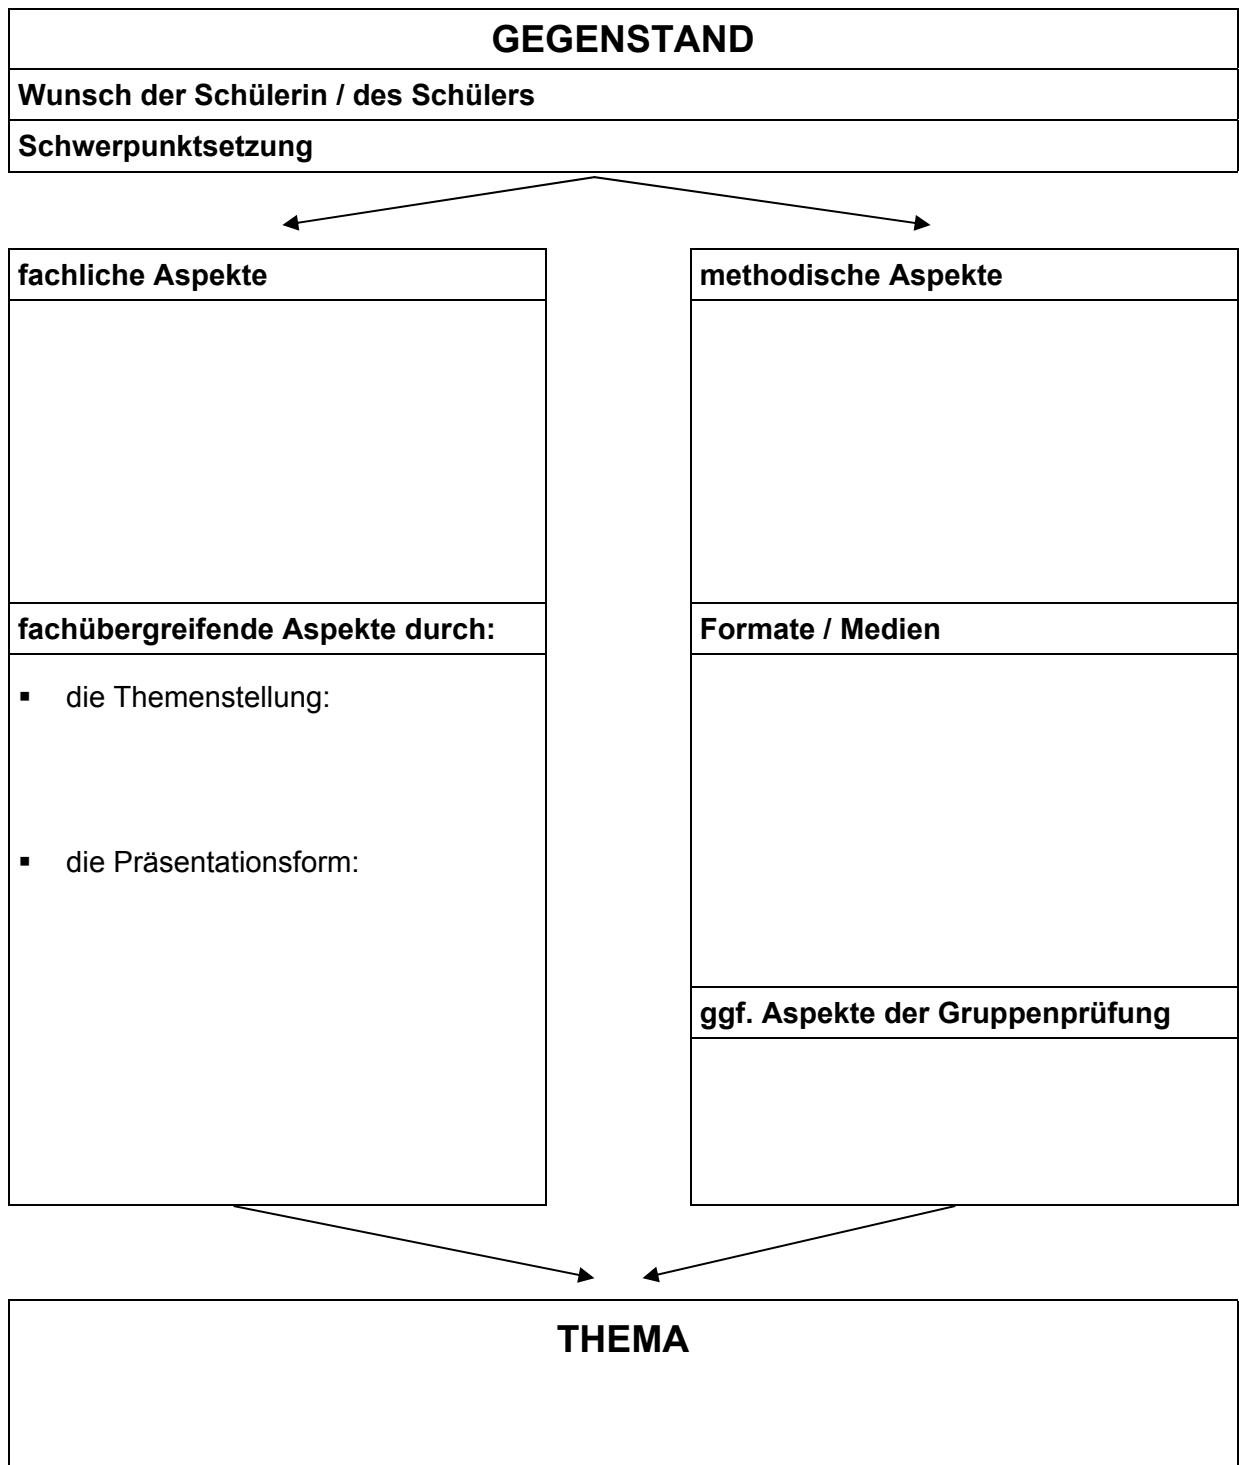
GEGENSTAND

Wunsch der Schülerin / des Schülers

Schwerpunktsetzung

fachliche Aspekte

fachübergreifende Aspekte durch:

- die Themenstellung:

- die Präsentationsform:

methodische Aspekte

Formate / Medien

ggf. Aspekte der Gruppenprüfung

THEMA